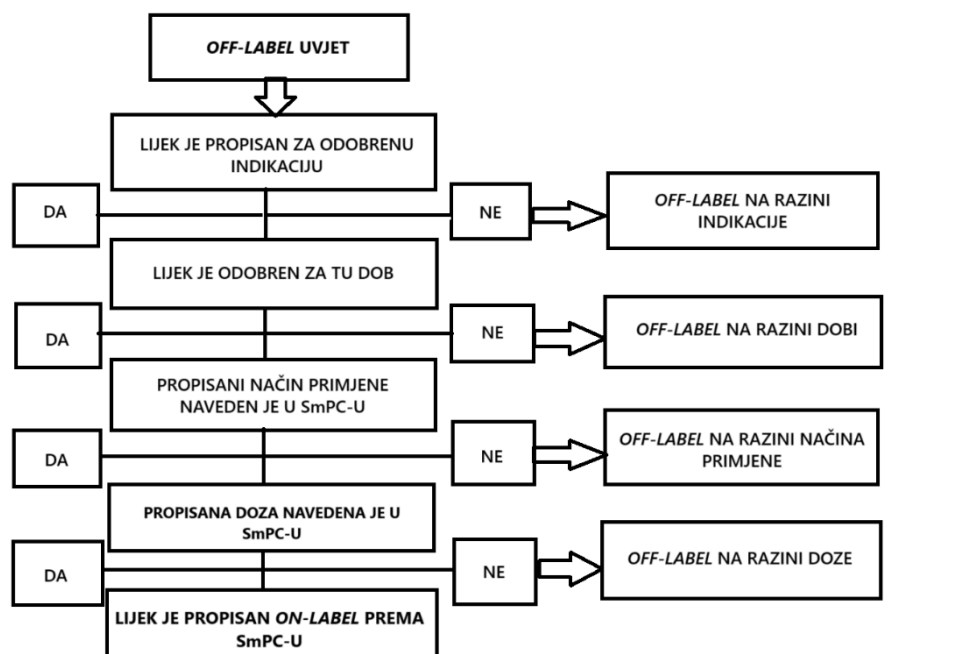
OFF-LABEL UVJET

LIJEK JE PROPISAN ZA ODOBRENU INDIKACIJU

DA

NE

OFF-LABEL NA RAZINI INDIKACIJE

LIJEK JE ODOBREN ZA TU DOB

DA

NE

OFF-LABEL NA RAZINI DOBI

PROPISANI NAČIN PRIMJENE NAVEDEN JE U SmPC-U

DA

NE

OFF-LABEL NA RAZINI NAČINA PRIMJENE

PROPISANA DOZA NAVEDENA JE U SmPC-U

DA

NE

OFF-LABEL NA RAZINI DOZE

LIJEK JE PROPISAN ON-LABEL PREMA SmPC-U